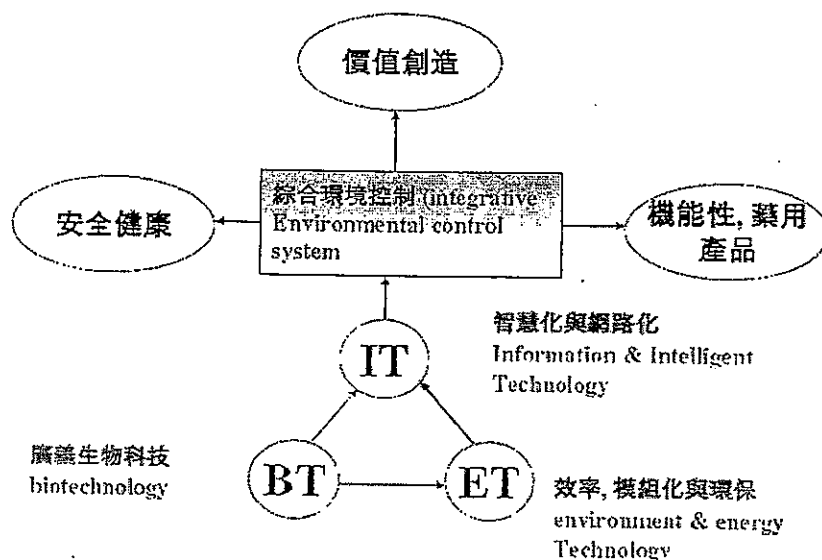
價值創造

安全健康

綜合環境控制 (integrative Environmental control system

機能性, 藥用產品

智慧化與網路化
Information & Intelligent Technology

IT

廣義生物科技
biotechnology

BT

ET

效率, 模組化與環保
environment & energy Technology